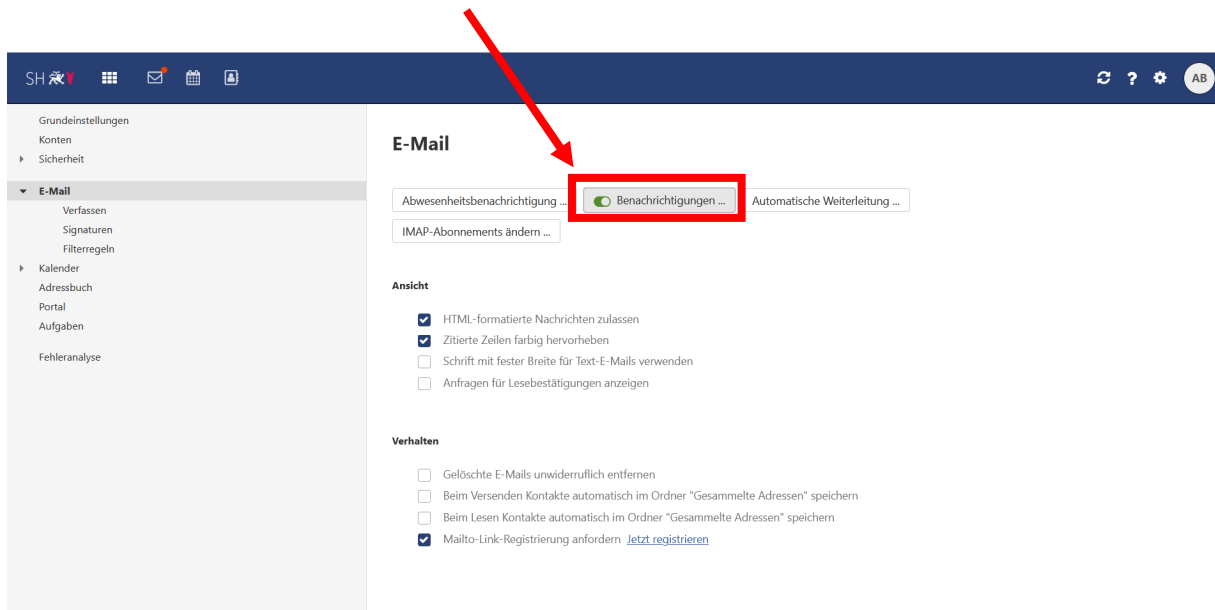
SH

AB

Grundeinstellungen
Konten
Sicherheit

E-Mail
Verfassen
Signaturen
Filterregeln
Kalender
Adressbuch
Portal
Aufgaben

Fehleranalyse

E-Mail

Abwesenheitsbenachrichtigung ... Benachrichtigungen ... Automatische Weiterleitung ...
IMAP-Abonnements ändern ...

Ansicht

HTML-formatierte Nachrichten zulassen
Zitierte Zeilen farbig hervorheben
Schrift mit fester Breite für Text-E-Mails verwenden
Anfragen für Lesebestätigungen anzeigen

Verhalten

Gelöschte E-Mails unwiderruflich entfernen
Beim Versenden Kontakte automatisch im Ordner "Gesammelte Adressen" speichern
Beim Lesen Kontakte automatisch im Ordner "Gesammelte Adressen" speichern
Mailto-Link-Registrierung anfordern Jetzt registrieren